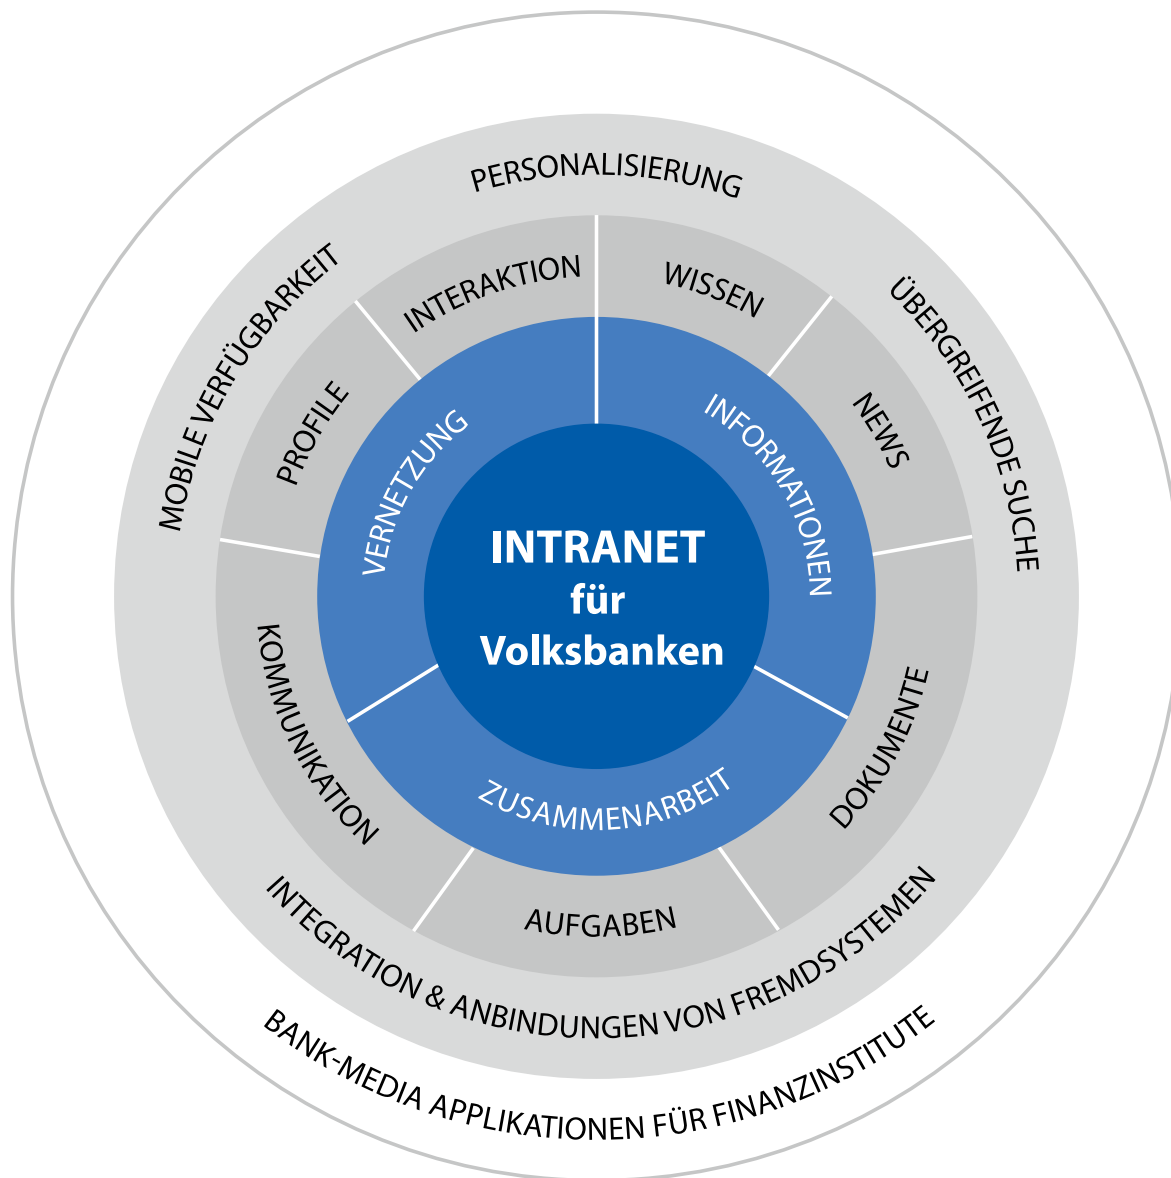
INTRANET
für
Volksbanken

VERNETZUNG

INFORMATIONEN

ZUSAMMENARBEIT

INTERAKTION

WISSEN

NEWS

DOKUMENTE

AUFGABEN

KOMMUNIKATION

PROFILE

PERSONALISIERUNG

ÜBERGREIFENDE SUCHE

INTEGRATION & ANBINDUNGEN VON FREMDSYSTEMEN

MOBILE VERFÜGBARKEIT

BANK-MEDIA APPLIKATIONEN FÜR FINANZINSTITUTE